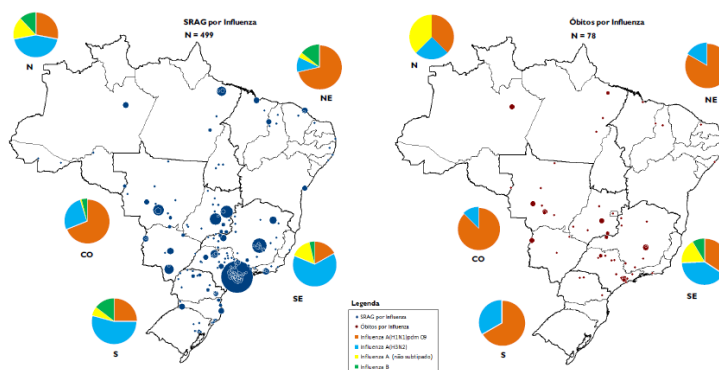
SRAG por Influenza
N = 499

N

NE

CO

SE

S

Óbitos por Influenza
N = 78

N

NE

CO

SE

S

Legenda
SRAG por Influenza
Óbitos por influenza
Influenza A(H1N1)pdm 09
Influenza A(H3N2)
Influenza A (não subtipado)
Influenza B